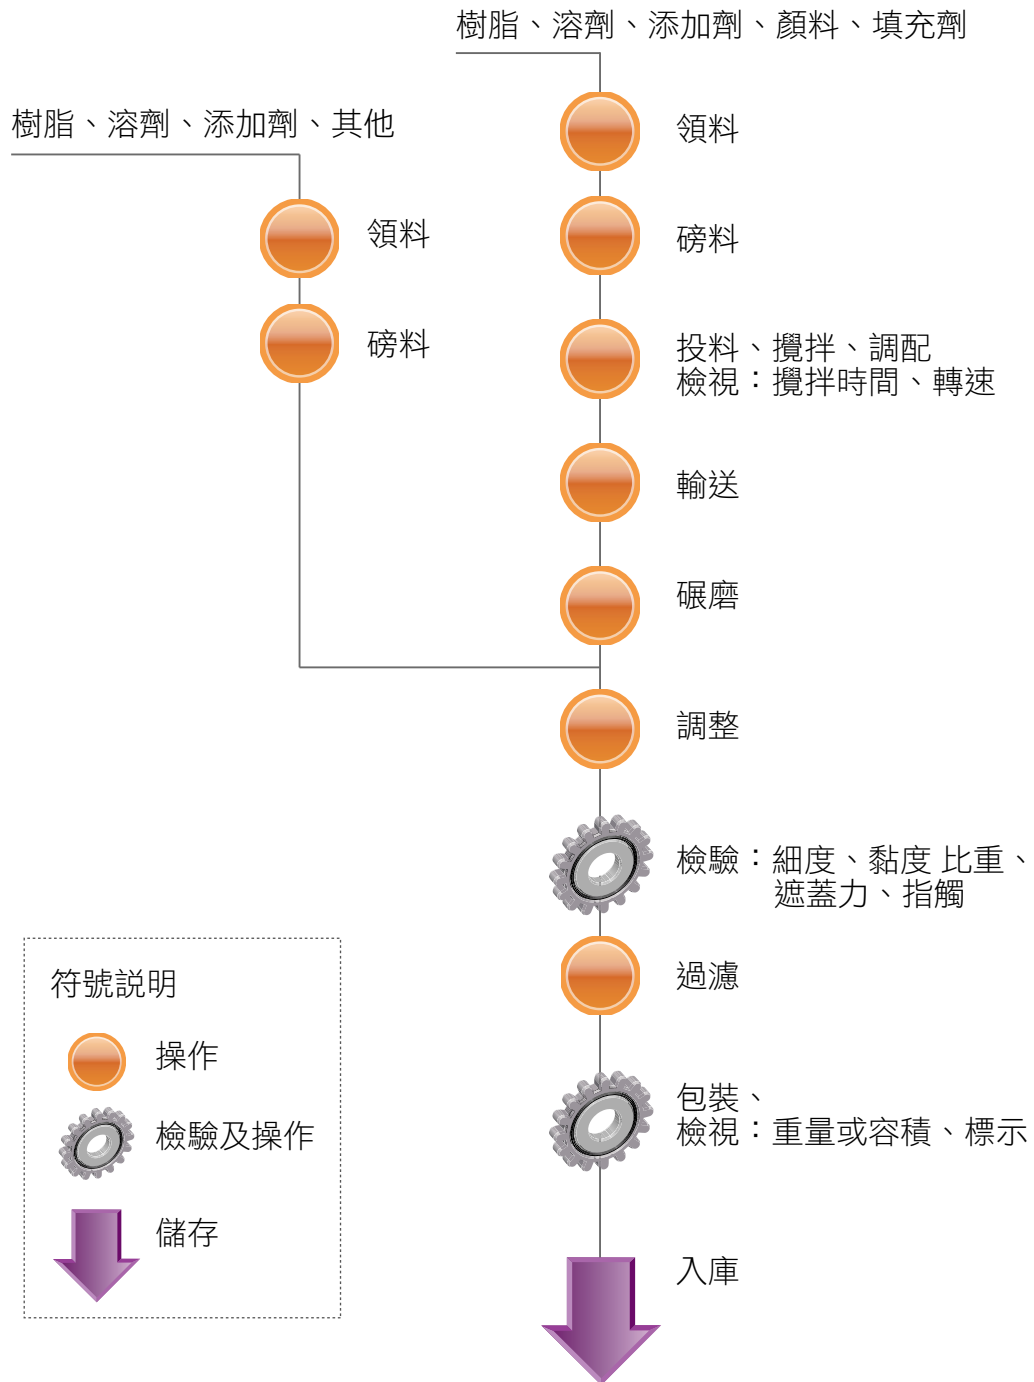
樹脂、溶劑、添加劑、顏料、填充劑

樹脂、溶劑、添加劑、其他

領料

磅料

領料

磅料

投料、攪拌、調配
檢視：攪拌時間、轉速

輸送

碾磨

調整

檢驗：細度、黏度 比重、
遮蓋力、指觸

過濾

包裝、
檢視：重量或容積、標示

入庫

符號說明

操作

檢驗及操作

儲存